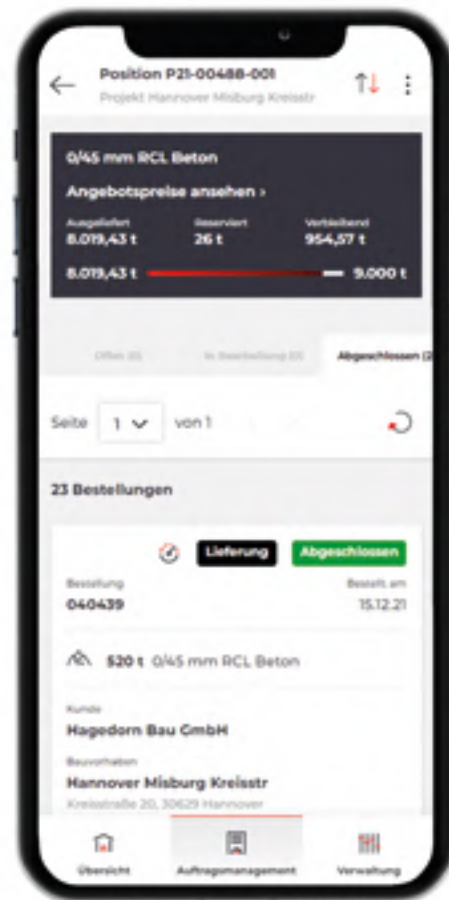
Position P21-00488-001
Projekt Hannover Misburg Kreisstr

0/45 mm RCL Beton
Angebotspreise ansehen ›

Ausgeliefert
8.019,43 t
Reserviert
26 t
Verbleibend
954,57 t

8.019,43 t
9.000 t

Offen (0)
In Bearbeitung (0)
Abgeschlossen (2

Seite 1 von 1

23 Bestellungen

Lieferung
Abgeschlossen

Bestellung
040439
Bestellt am
15.12.21

520 t 0/45 mm RCL Beton

Kunde
Hagedorn Bau GmbH

Bauvorhaben
Hannover Misburg Kreisstr
Kreisstraße 20, 30629 Hannover

Übersicht
Auftragsmanagement
Verwaltung